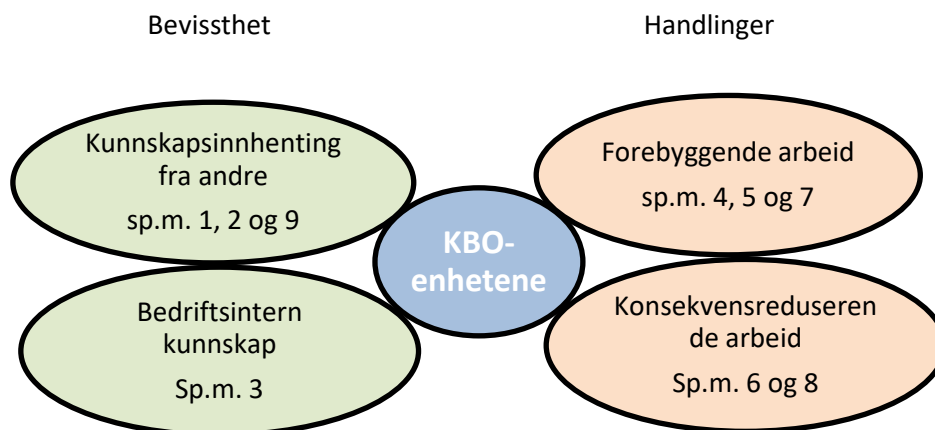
Bevissthet

Handlinger

Kunnskapsinnhenting fra andre

sp.m. 1, 2 og 9

Forebyggende arbeid

sp.m. 4, 5 og 7

KBO-enhetene

Bedriftsintern kunnskap

Sp.m. 3

Konsekvensreduseren de arbeid

Sp.m. 6 og 8